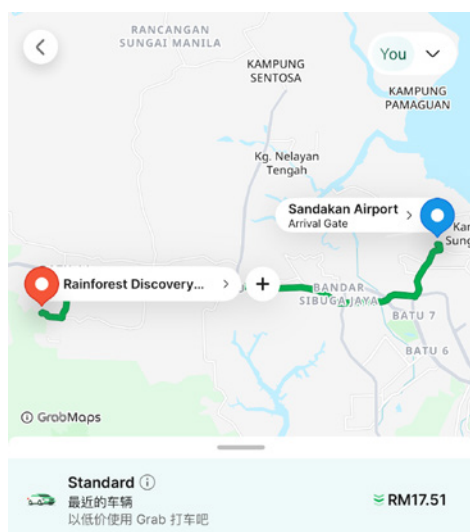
RANCANGAN SUNGAI MANILA

You

KAMPUNG SENTOSA

KAMPUNG PAMAGUAN

Kg. Nelayan Tengah

Sandakan Airport
Arrival Gate

Kar
Sung

Rainforest Discovery...

+

BANDAR SIBUGA JAYA

BATU 7

BATU 6

© GrabMaps

Standard ⓘ
最近的车辆
以低价使用 Grab 打车吧

RM17.51